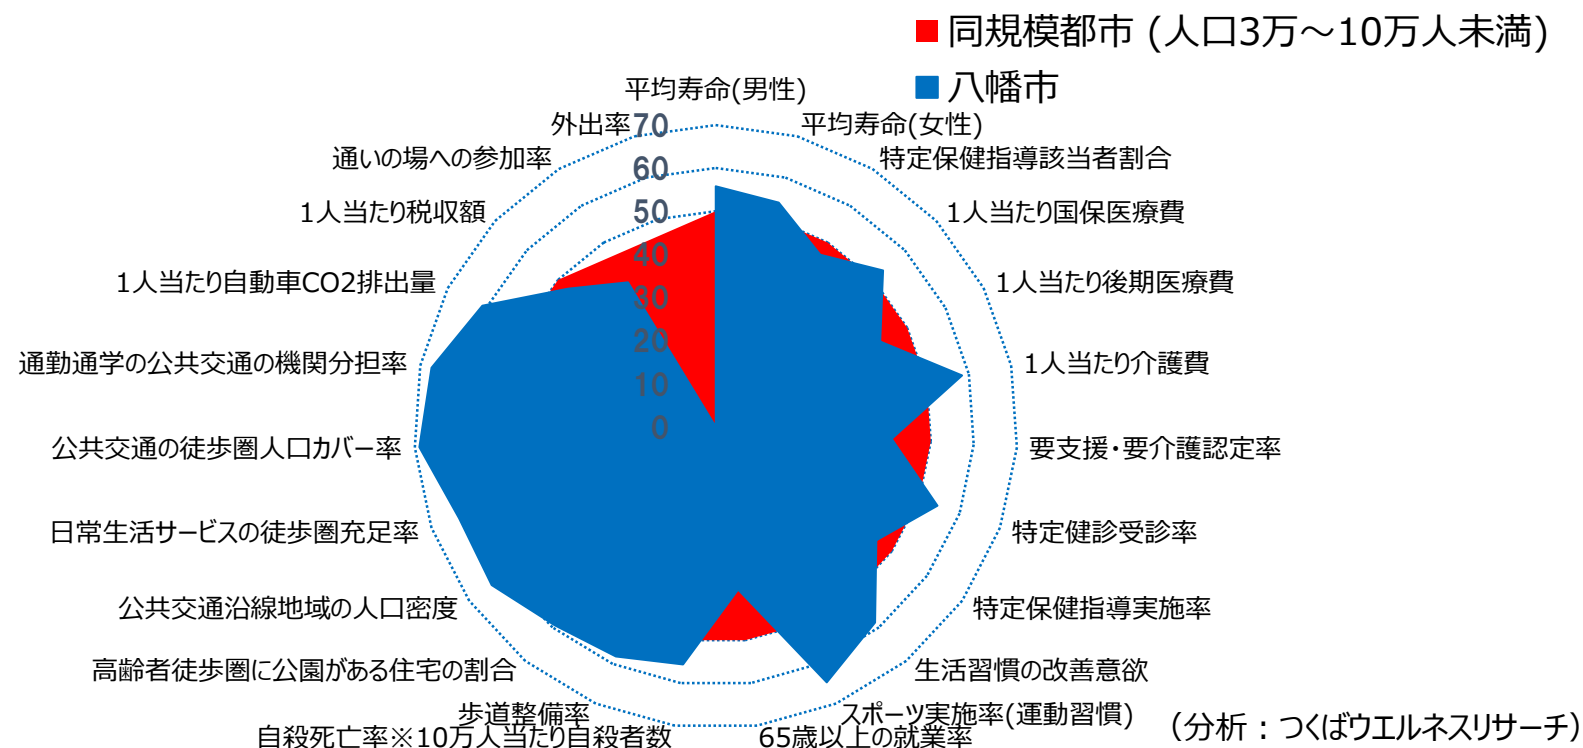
同規模都市 (人口3万～10万人未満)
八幡市

平均寿命(男性)
平均寿命(女性)
特定保健指導該当者割合
1人当たり国保医療費
1人当たり後期医療費
1人当たり介護費
要支援・要介護認定率
特定健診受診率
特定保健指導実施率
生活習慣の改善意欲
スポーツ実施率(運動習慣)
65歳以上の就業率
自殺死亡率※10万人当たり自殺者数
歩道整備率
高齢者徒歩圏に公園がある住宅の割合
公共交通沿線地域の人口密度
日常生活サービスの徒歩圏充足率
公共交通の徒歩圏人口カバー率
通勤通学の公共交通の機関分担率
1人当たり自動車CO2排出量
1人当たり税収額
通いの場への参加率
外出率

70
60
50
40
30
20
10
0

（分析：つくばウエルネスリサーチ）